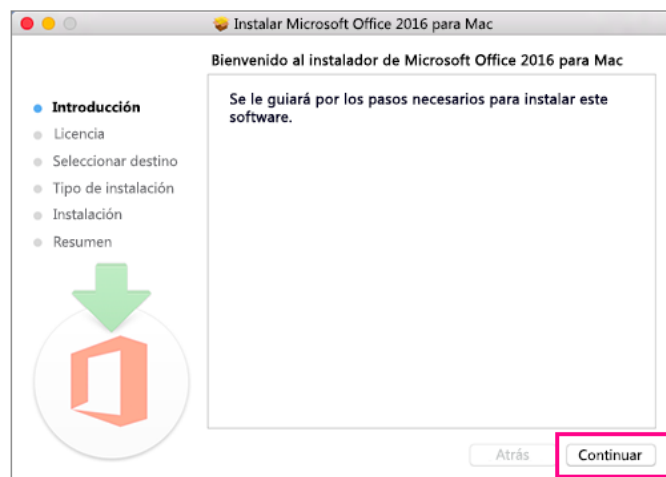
Instalar Microsoft Office 2016 para Mac

Bienvenido al instalador de Microsoft Office 2016 para Mac

Introducción
Licencia
Seleccionar destino
Tipo de instalación
Instalación
Resumen

Se le guiará por los pasos necesarios para instalar este software.

Atrás
Continuar